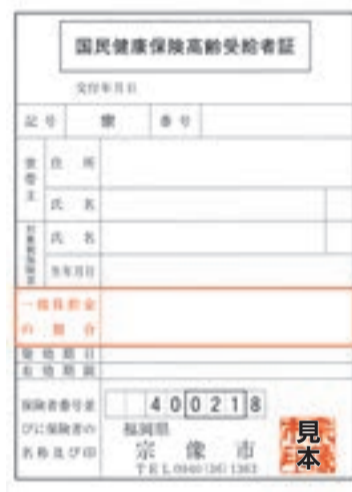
国民健康保険高齢受給者証

交付年月日

記号　　県　　番号

世帯主　住所
氏名

対象被保険者　氏名
生年月日

一部負担金の割合

発効期日
有効期限

保険者番号並びに保険者の名称及び印　　400218

福岡県
宗像市
TEL 0940(36)1383

見本